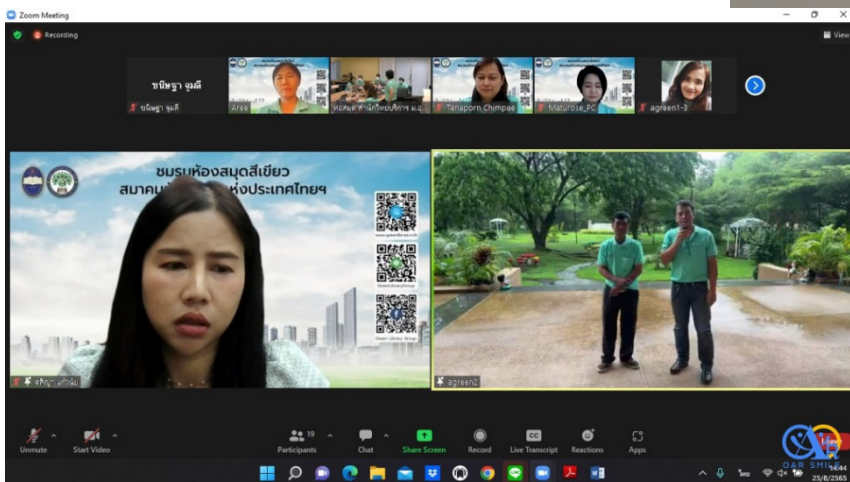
Zoom Meeting

Recording

View

ชนิษฐา จูมลี

ชนิษฐา จูมลี

Aree

หอสมุด สำนักวิทยบริการ ม.อุ...

Tanaporn Chimpae

Maturose_PC

agreen1-3

ชมรมห้องสมุดสีเขียว

สมาคม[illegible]แห่งประเทศไทยฯ

Green Library Group

Green Library Group

agreen2

Unmute

Start Video

19

Participants

Chat

Share Screen

Record

CC

Live Transcript

Reactions

Apps

OAR SMILE

14:44

25/8/2565